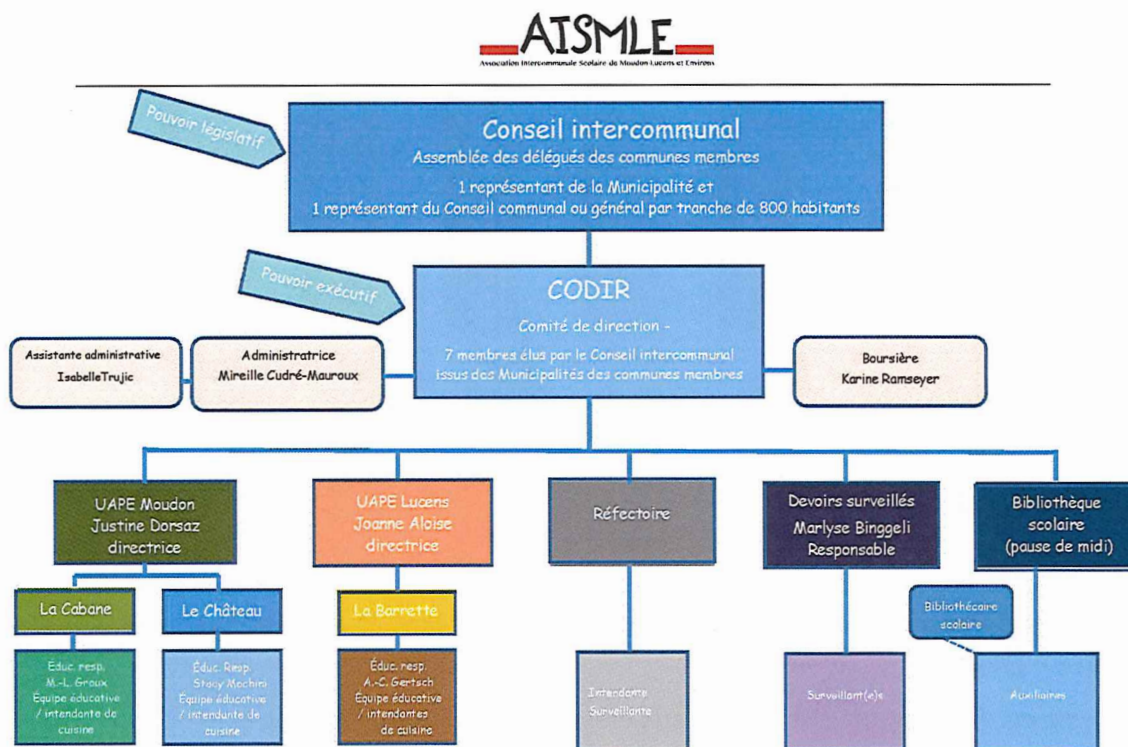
AISMLE
Association Intercommunale Scolaire de Moudon Lucens et Environs

Pouvoir législatif

Conseil intercommunal
Assemblée des délégués des communes membres
1 représentant de la Municipalité et
1 représentant du Conseil communal ou général par tranche de 800 habitants

Pouvoir exécutif

CODIR
Comité de direction -
7 membres élus par le Conseil intercommunal issus des Municipalités des communes membres

Assistante administrative
IsabelleTrujic

Administratrice
Mireille Cudré-Mauroux

Boursière
Karine Ramseyer

UAPE Moudon
Justine Dorsaz
directrice

UAPE Lucens
Joanne Aloise
directrice

Réfectoire

Devoirs surveillés
Marlyse Binggeli
Responsable

Bibliothèque scolaire
(pause de midi)

La Cabane

Le Château

La Barrette

Bibliothécaire scolaire

Éduc. resp.
M.-L. Groux
Équipe éducative / intendante de cuisine

Éduc. Resp.
Stacy Mochiro
Équipe éducative / intendante de cuisine

Éduc. resp.
A.-C. Gertsch
Équipe éducative / intendantes de cuisine

Intendante
Surveillante

Surveillant(e)s

Auxiliaires